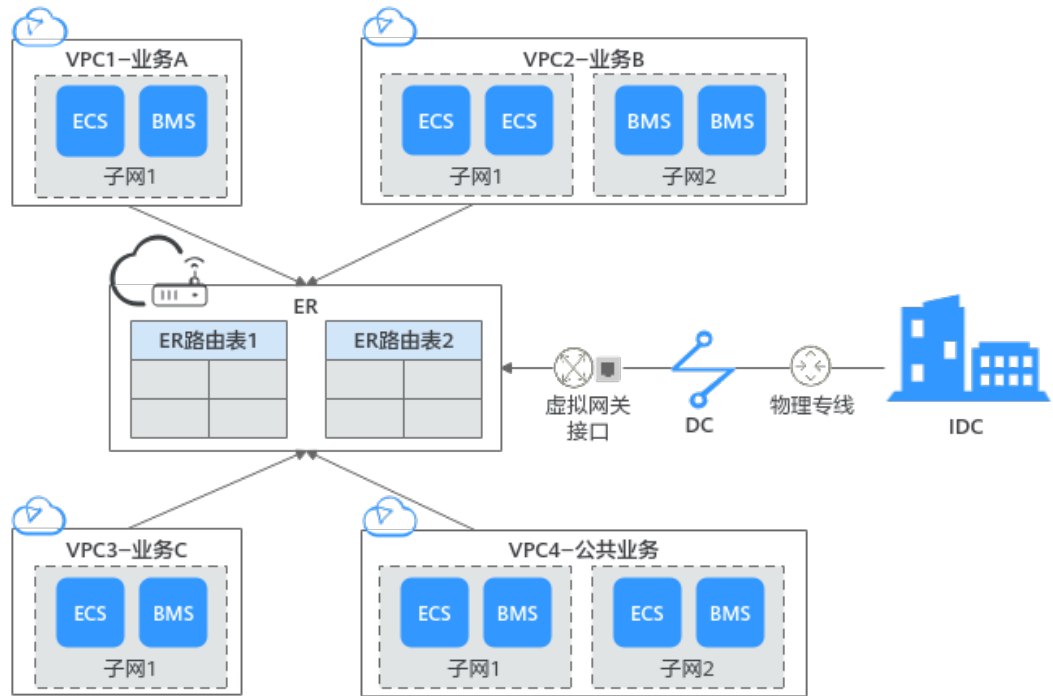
VPC1-业务A

ECS BMS

子网1

VPC2-业务B

ECS ECS

子网1

BMS BMS

子网2

ER

ER路由表1

ER路由表2

虚拟网关接口

DC

物理专线

IDC

VPC3-业务C

ECS BMS

子网1

VPC4-公共业务

ECS BMS

子网1

ECS BMS

子网2